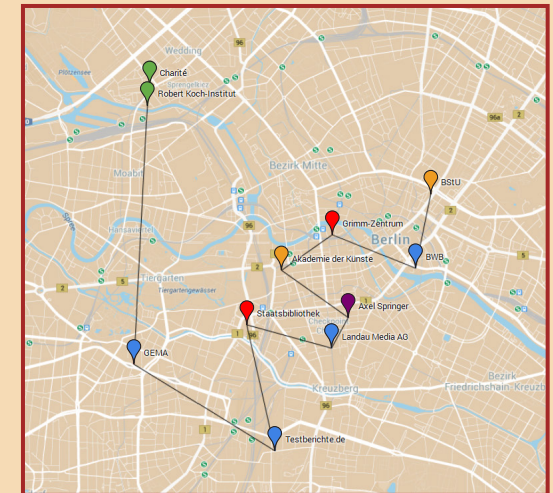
Wedding
Plötzensee
Charité
Robert Koch-Institut
96
Moabit
Bezirk Mitte
BStU
Grimm-Zentrum
Berlin
Hansaviertel
96
Akademie der Künste
BWB
2
Tiergarten
Tiergartentunnel
5
3
Axel Springer
Staatsbibliothek
Landau Media AG
Checkpoint
GEMA
Kreuzberg
96
Bezirk Friedrichshain-Kreuzb
1
Testberichte.de
96a
2
7
5